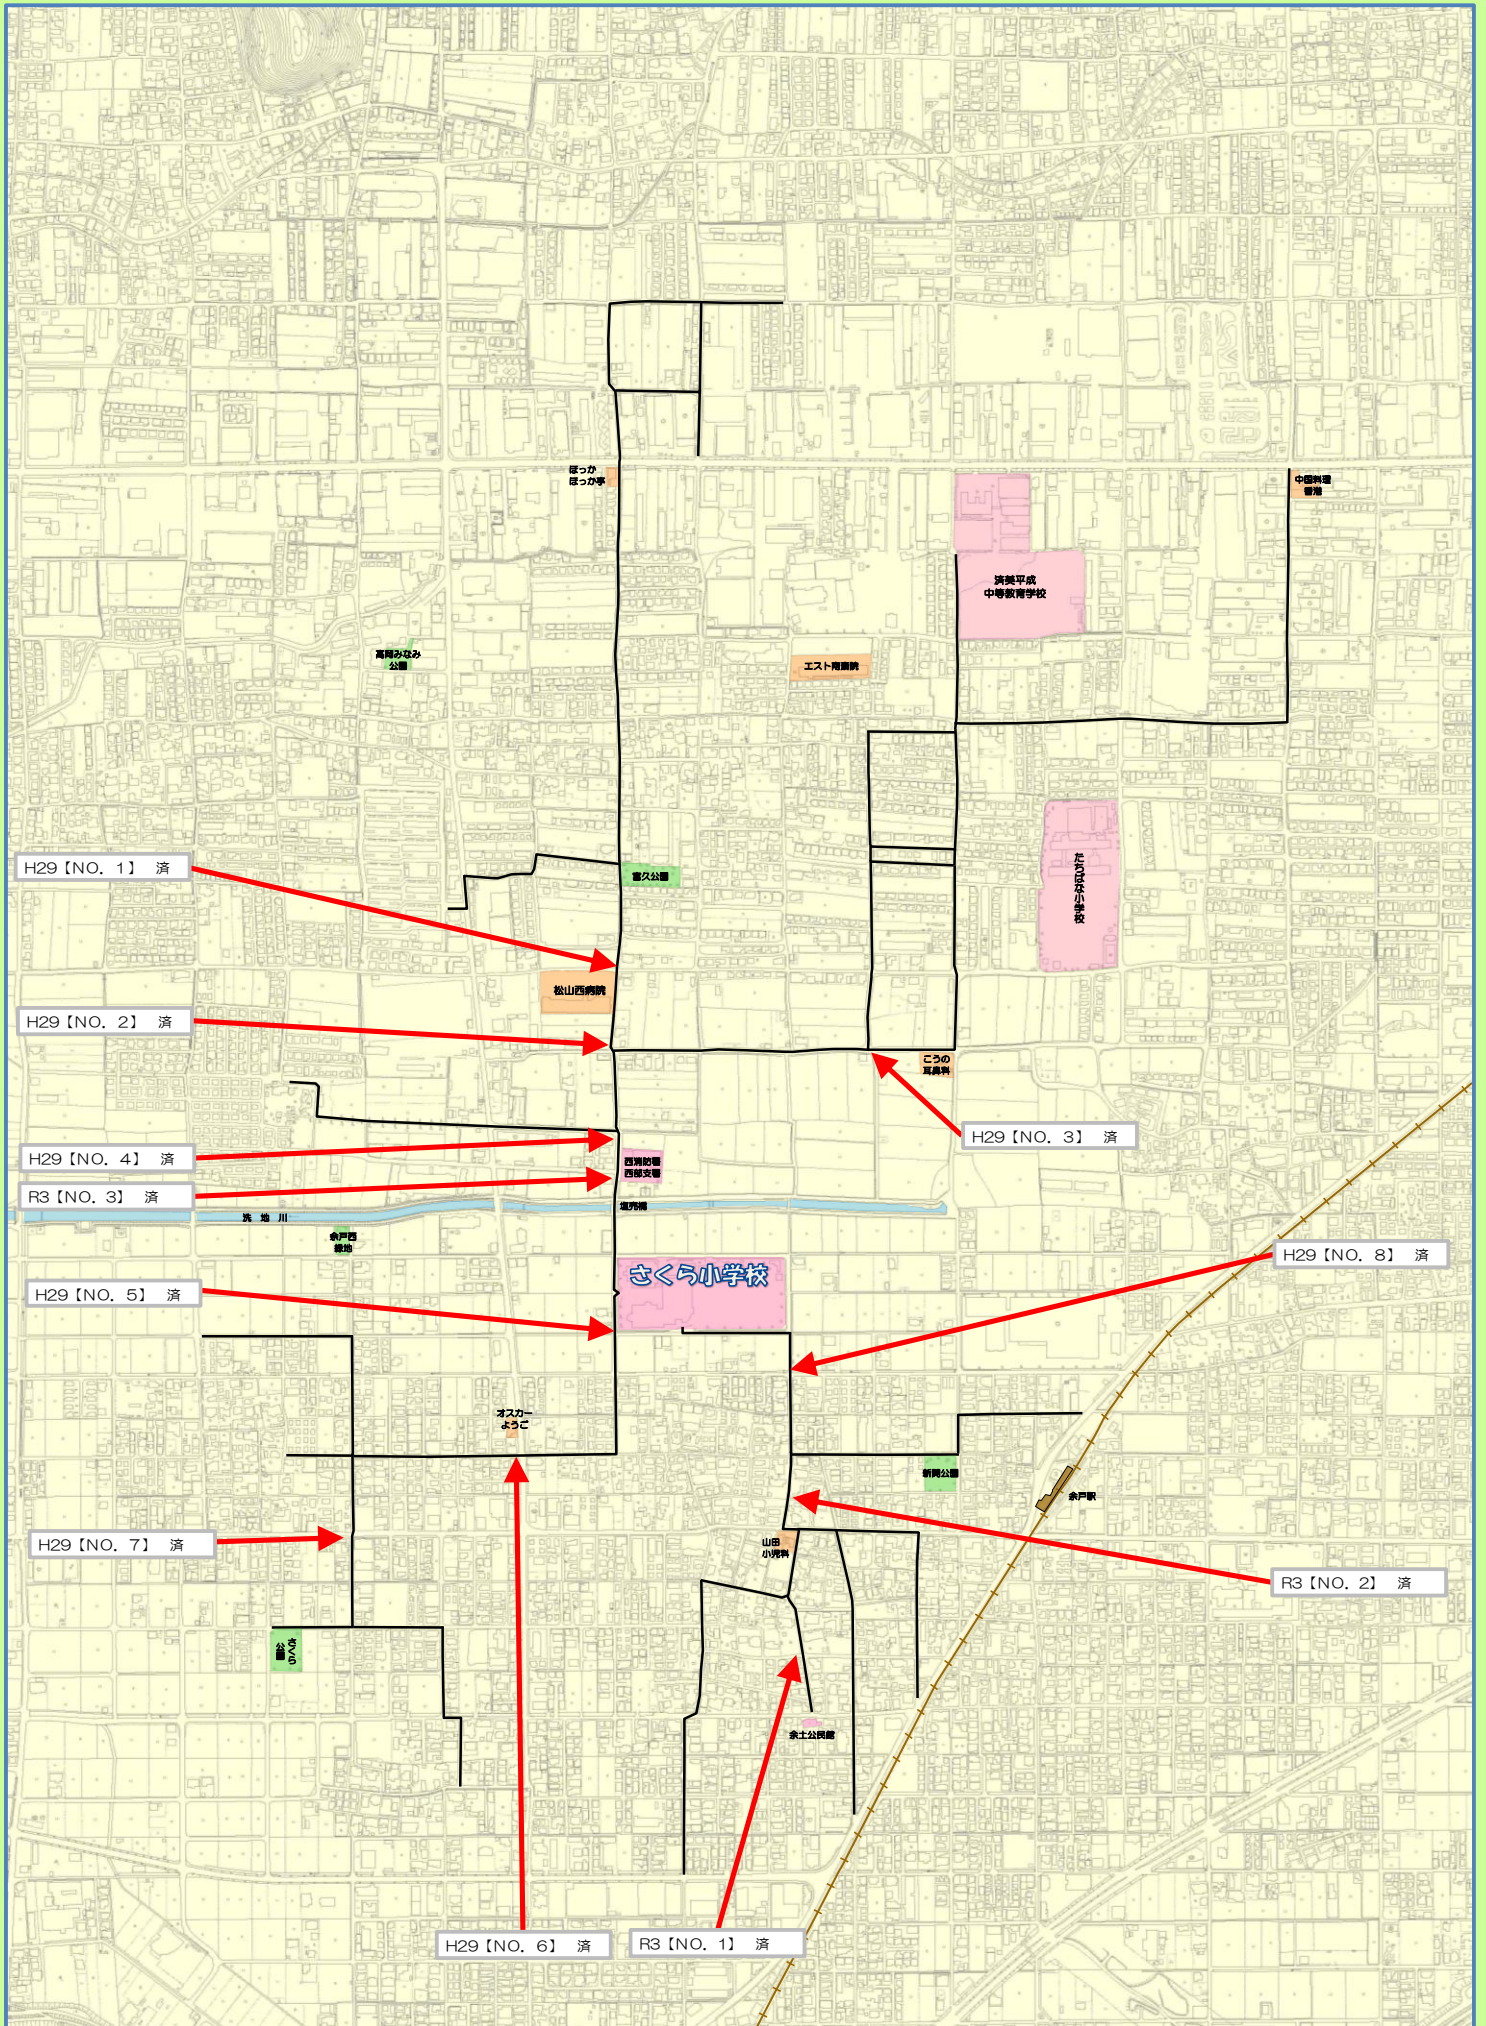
ほっか
ほっか亭

中国料理
香港

済美平成
中等教育学校

高岡みなみ
公園

エスト眼科医院

たちばな小学校

H29【NO. 1】 済

富久公園

松山西病院

H29【NO. 2】 済

こうの
耳鼻科

H29【NO. 3】 済

H29【NO. 4】 済

西消防署
西部支署

R3【NO. 3】 済

洗 地 川

余戸西
緑地

H29【NO. 8】 済

さくら小学校

H29【NO. 5】 済

オスカー
ようこ

新開公園

余戸駅

H29【NO. 7】 済

山田
小児科

R3【NO. 2】 済

さくら
公園

余土公民館

H29【NO. 6】 済

R3【NO. 1】 済